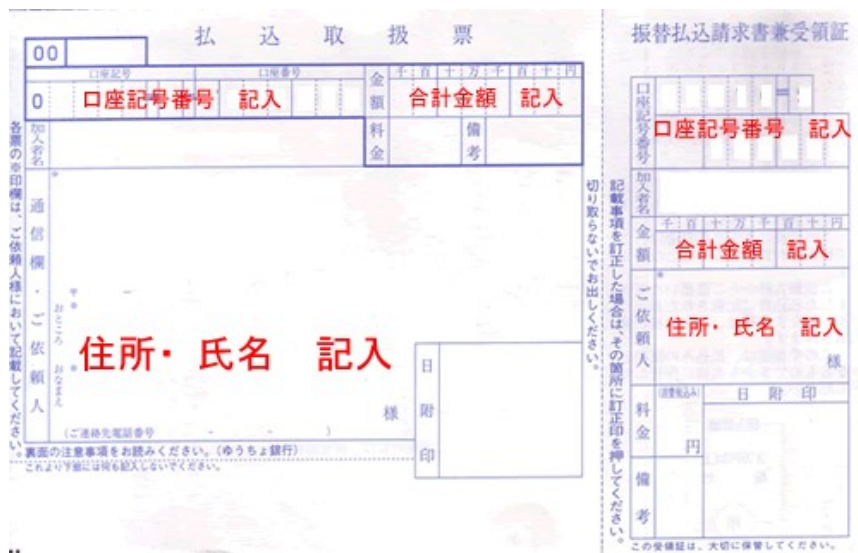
払 込 取 扱 票

振替払込請求書兼受領証

00

口座記号 口座番号

0 口座記号番号 記入

金額 千 百 十 万 千 百 十 円

合計金額 記入

加入者名

料金

備考

各票の※印欄は、ご依頼人様において記載してください。

通信欄・ご依頼人

〒

おところ

おなまえ

住所・氏名 記入

様

(ご連絡先電話番号 - - )

日附印

裏面の注意事項をお読みください。(ゆうちょ銀行)

これより下部には何も記入しないでください。

切り取らないでお出しください。

記載事項を訂正した場合は、その箇所に訂正印を押してください。

口座記号番号

口座記号番号 記入

加入者名

金額 千 百 十 万 千 百 十 円

合計金額 記入

ご依頼人

住所・氏名 記入

様

料金

円

日 附 印

備考

この受領証は、大切に保管してください。